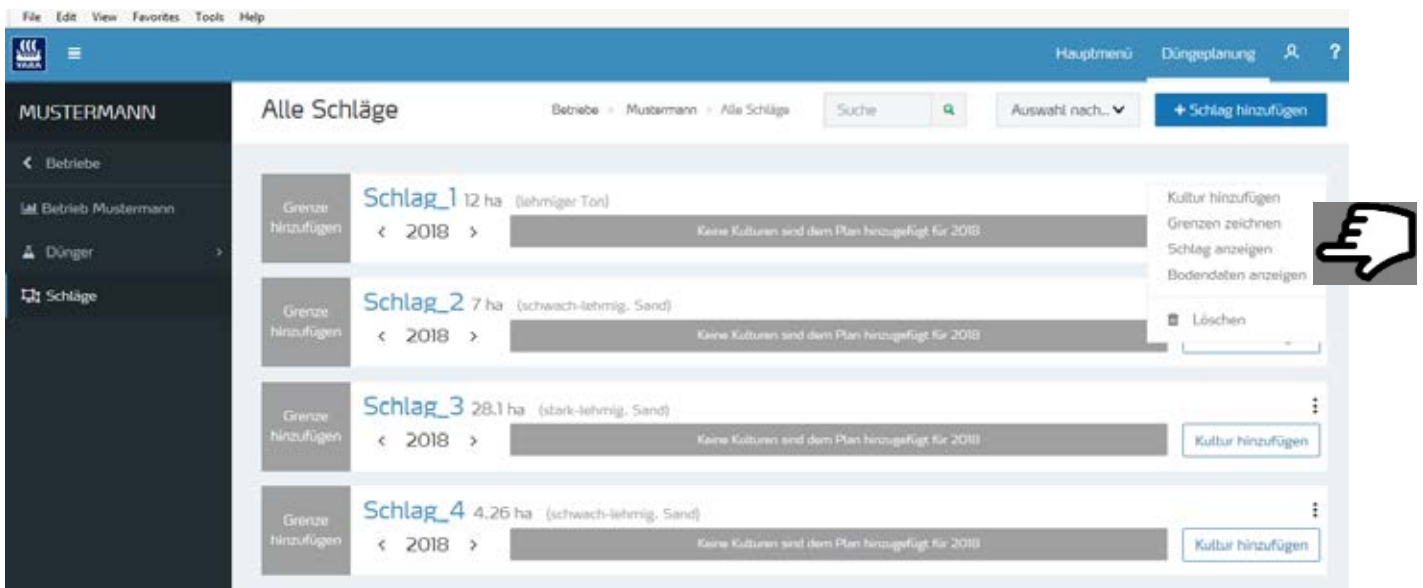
File Edit View Favorites Tools Help

YARA

Hauptmenü Düngeplanung ?

MUSTERMANN

< Betriebe

Betrieb Mustermann

Dünger >

Schläge

Alle Schläge

Betriebe > Mustermann > Alle Schläge

Suche

Auswahl nach...

+ Schlag hinzufügen

Grenze hinzufügen

Schlag_1 12 ha (lehmiger Ton)

< 2018 >

Keine Kulturen sind dem Plan hinzugefügt für 2018

Kultur hinzufügen
Grenzen zeichnen
Schlag anzeigen
Bodendaten anzeigen

Löschen

Grenze hinzufügen

Schlag_2 7 ha (schwach-lehmig. Sand)

< 2018 >

Keine Kulturen sind dem Plan hinzugefügt für 2018

Grenze hinzufügen

Schlag_3 28.1 ha (stark-lehmig. Sand)

< 2018 >

Keine Kulturen sind dem Plan hinzugefügt für 2018

Kultur hinzufügen

Grenze hinzufügen

Schlag_4 4.26 ha (schwach-lehmig. Sand)

< 2018 >

Keine Kulturen sind dem Plan hinzugefügt für 2018

Kultur hinzufügen